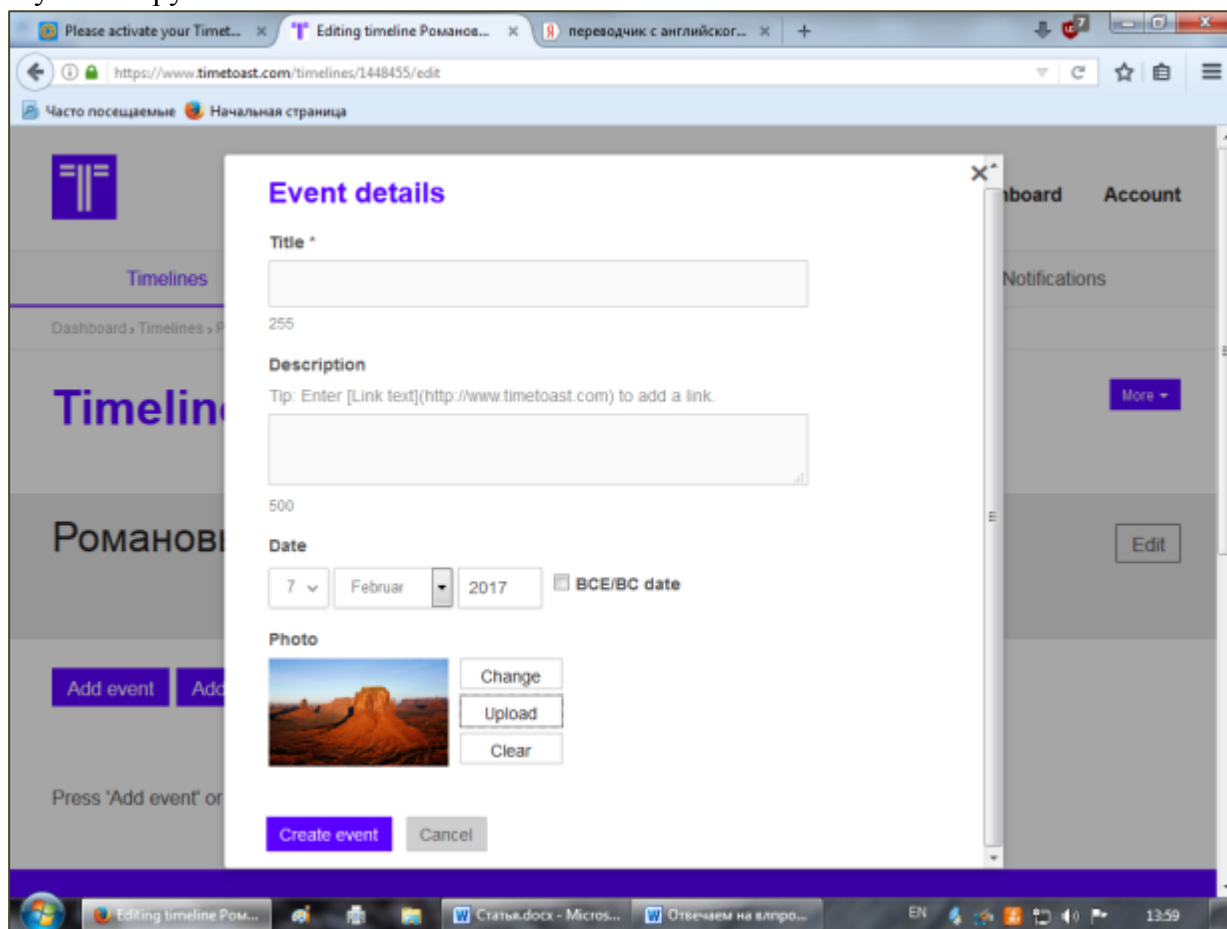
Please activate your Timet... × Editing timeline Романов... × переводчик с английског... × +

https://www.timetoast.com/timelines/1448455/edit

Часто посещаемые Начальная страница

board Account

Timelines

Notifications

Dashboard › Timelines › P

Timelin

More ▾

Романові

Edit

Add event Add

Press 'Add event' or

Event details

Title *

255

Description

Tip: Enter [Link text](http://www.timetoast.com) to add a link.

500

Date

7 Februar 2017 BCE/BC date

Photo

Change

Upload

Clear

Create event Cancel

Editing timeline Ром...

Статья.docx - Micros...

Отвечаем на вопро...

EN 13:59